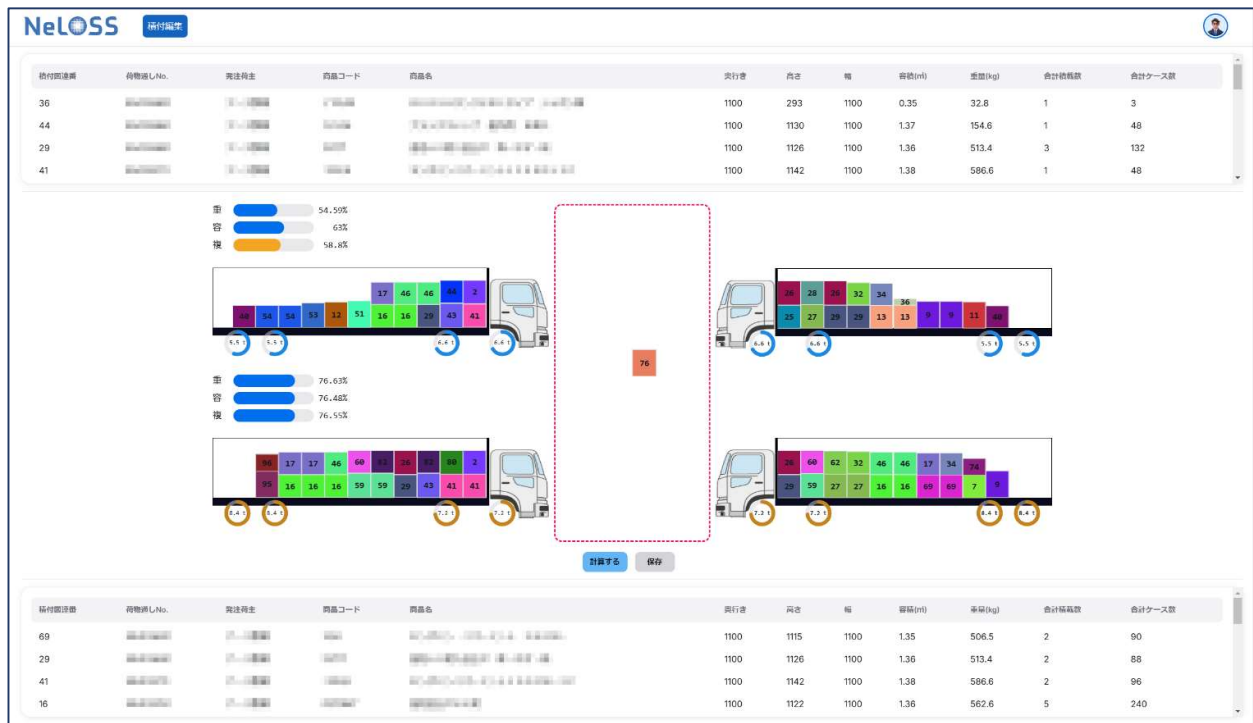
NeLOSS 積付編集

| 積付図連番 | 荷物通しNo. | 発注荷主 | 商品コード | 商品名 | 奥行き | 高さ | 幅 | 容積(m³) | 重量(kg) | 合計積載数 | 合計ケース数 |
|---|---|---|---|---|---|---|---|---|---|---|---|
| 36 | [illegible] | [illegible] | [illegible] | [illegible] | 1100 | 293 | 1100 | 0.35 | 32.8 | 1 | 3 |
| 44 | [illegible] | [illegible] | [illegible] | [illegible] | 1100 | 1130 | 1100 | 1.37 | 154.6 | 1 | 48 |
| 29 | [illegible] | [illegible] | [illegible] | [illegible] | 1100 | 1126 | 1100 | 1.36 | 513.4 | 3 | 132 |
| 41 | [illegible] | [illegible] | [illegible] | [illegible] | 1100 | 1142 | 1100 | 1.38 | 586.6 | 1 | 48 |

重 54.59%
容 63%
複 58.8%

17 46 46 44 2
48 54 54 53 12 51 16 16 29 43 41

5.5t 5.5t 6.6t 6.6t

26 28 26 32 34 36
25 27 29 29 13 13 9 9 11 48

6.6t 6.6t 5.5t 5.5t

76

重 76.63%
容 76.48%
複 76.55%

96 17 17 46 60 61 26 32 80 2
95 16 16 16 59 59 29 43 41 41

8.4t 8.4t 7.2t 7.2t

26 60 62 32 46 46 17 34 74
29 59 27 27 16 16 69 69 7 9

7.2t 7.2t 8.4t 8.4t

計算する 保存

| 積付図連番 | 荷物通しNo. | 発注荷主 | 商品コード | 商品名 | 奥行き | 高さ | 幅 | 容積(m³) | 重量(kg) | 合計積載数 | 合計ケース数 |
|---|---|---|---|---|---|---|---|---|---|---|---|
| 69 | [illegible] | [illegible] | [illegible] | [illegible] | 1100 | 1115 | 1100 | 1.35 | 506.5 | 2 | 90 |
| 29 | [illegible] | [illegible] | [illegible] | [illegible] | 1100 | 1126 | 1100 | 1.36 | 513.4 | 2 | 88 |
| 41 | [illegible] | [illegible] | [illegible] | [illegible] | 1100 | 1142 | 1100 | 1.38 | 586.6 | 2 | 96 |
| 16 | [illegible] | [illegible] | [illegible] | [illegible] | 1100 | 1122 | 1100 | 1.36 | 562.6 | 5 | 240 |